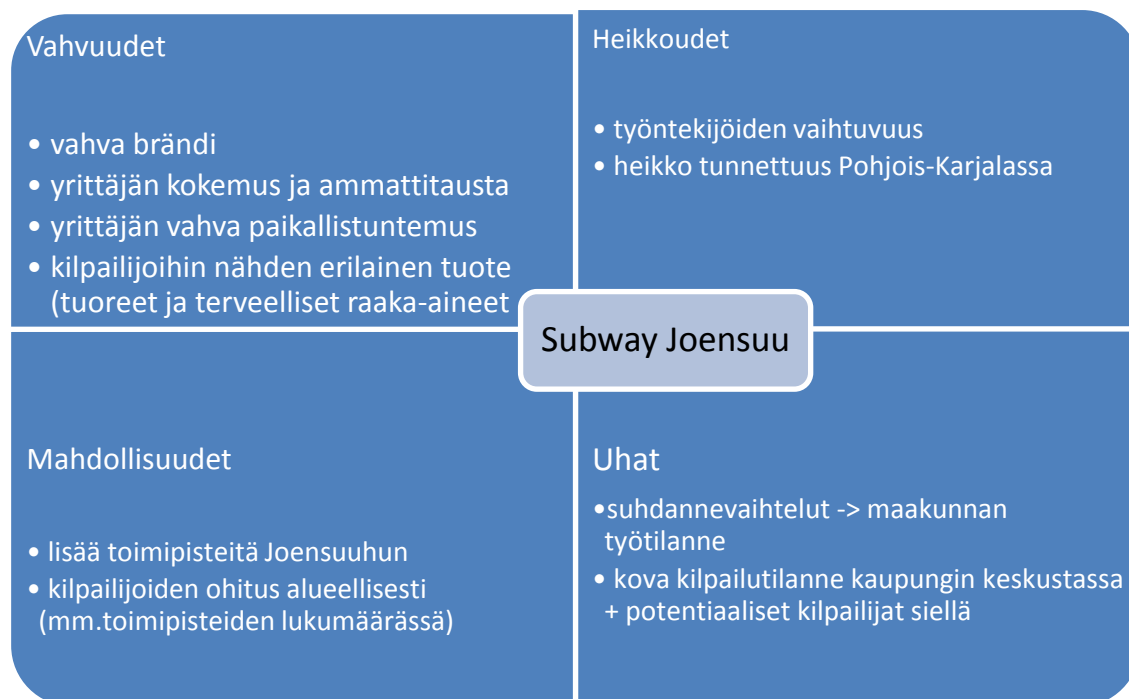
Vahvuudet

• vahva brändi
• yrittäjän kokemus ja ammattitausta
• yrittäjän vahva paikallistuntemus
• kilpailijoihin nähden erilainen tuote (tuoreet ja terveelliset raaka-aineet

Heikkoudet

• työntekijöiden vaihtuvuus
• heikko tunnettuus Pohjois-Karjalassa

Subway Joensuu

Mahdollisuudet

• lisää toimipisteitä Joensuuhun
• kilpailijoiden ohitus alueellisesti (mm.toimipisteiden lukumäärässä)

Uhat

•suhdannevaihtelut -> maakunnan työtilanne
• kova kilpailutilanne kaupungin keskustassa + potentiaaliset kilpailijat siellä